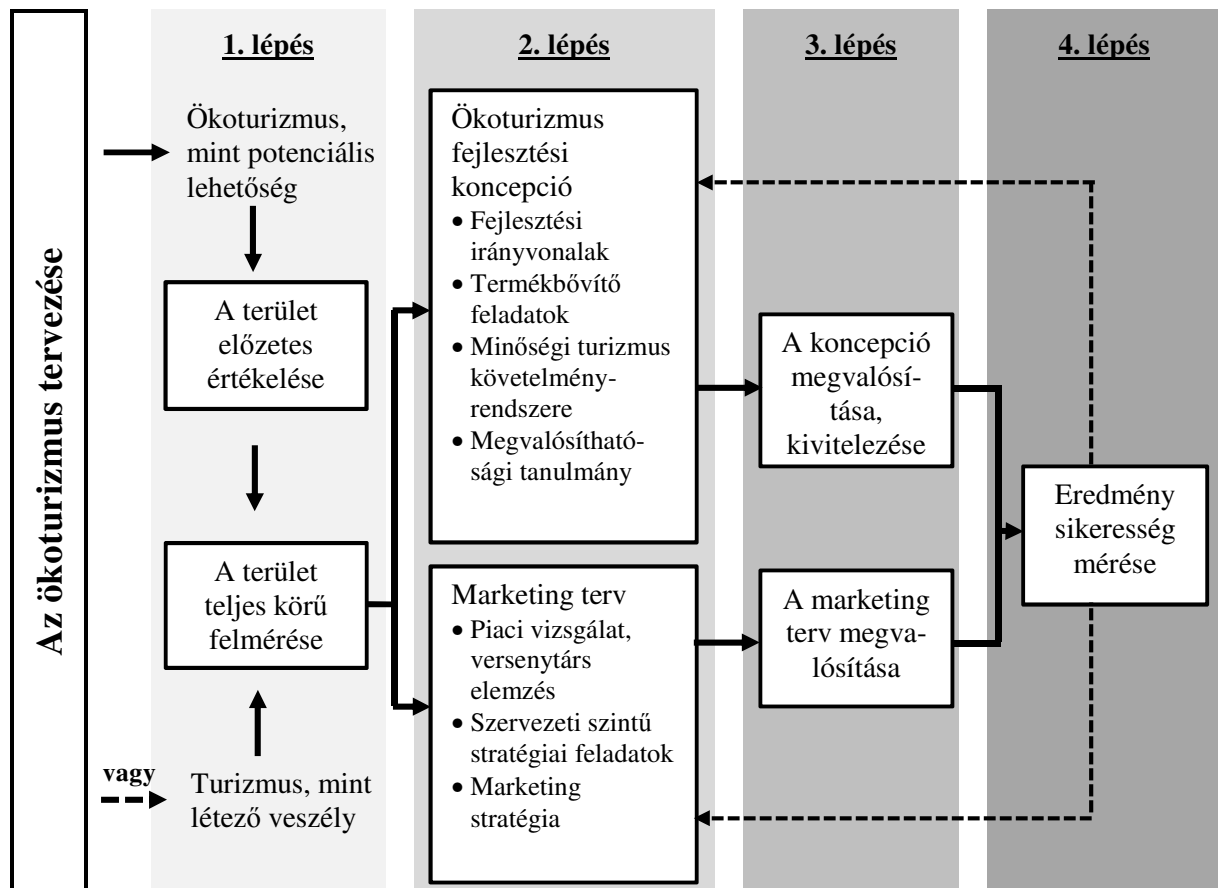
Az ökoturizmus tervezése

1. lépés

2. lépés

3. lépés

4. lépés

Ökoturizmus, mint potenciális lehetőség

A terület előzetes értékelése

A terület teljes körű felmérése

vagy

Turizmus, mint létező veszély

Ökoturizmus fejlesztési koncepció
• Fejlesztési irányvonalak
• Termékbővítő feladatok
• Minőségi turizmus követelményrendszere
• Megvalósíthatósági tanulmány

Marketing terv
• Piaci vizsgálat, versenytárs elemzés
• Szervezeti szintű stratégiai feladatok
• Marketing stratégia

A koncepció megvalósítása, kivitelezése

A marketing terv megvalósítása

Eredmény sikeresség mérése